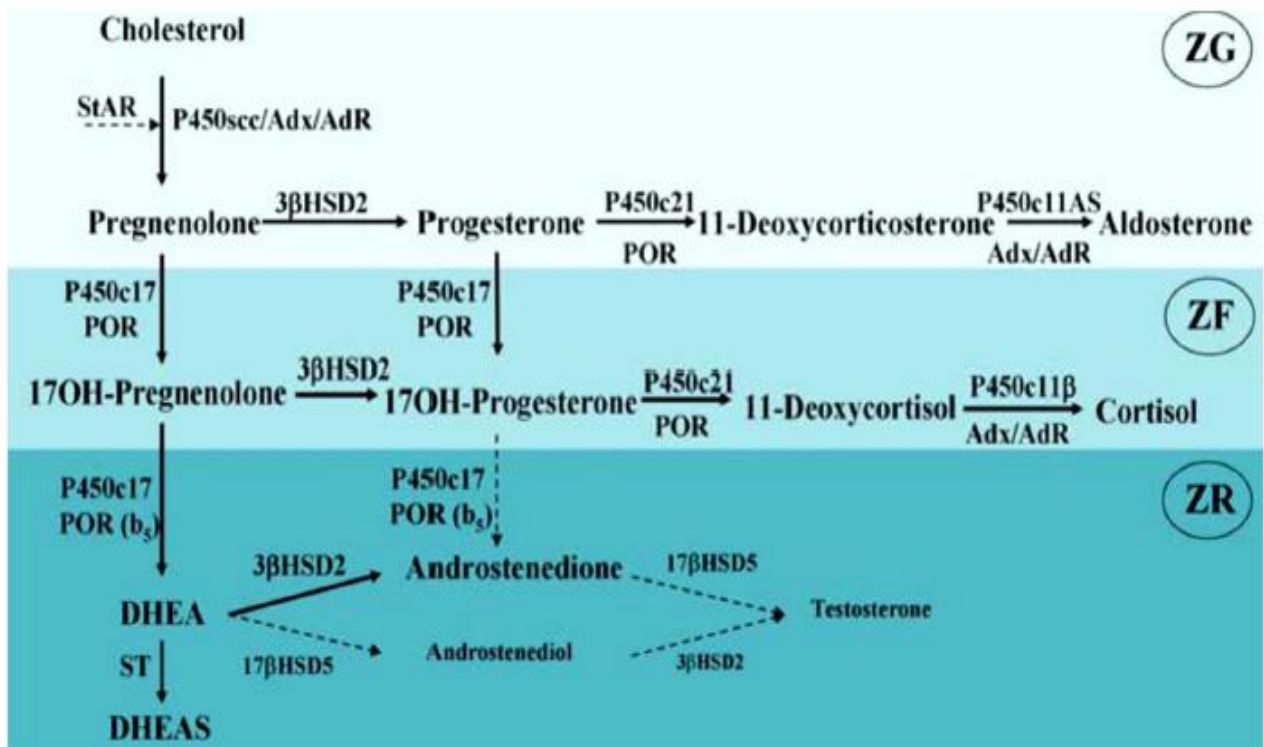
Cholesterol

ZG

StAR

P450scc/Adx/AdR

Pregnenolone

3βHSD2

Progesterone

P450c21

POR

11-Deoxycorticosterone

P450c11AS

Adx/AdR

Aldosterone

P450c17

POR

P450c17

POR

ZF

17OH-Pregnenolone

3βHSD2

17OH-Progesterone

P450c21

POR

11-Deoxycortisol

P450c11β

Adx/AdR

Cortisol

P450c17

POR ($b_5$)

P450c17

POR ($b_5$)

ZR

3βHSD2

Androstenedione

17βHSD5

Testosterone

DHEA

17βHSD5

Androstenediol

3βHSD2

ST

DHEAS